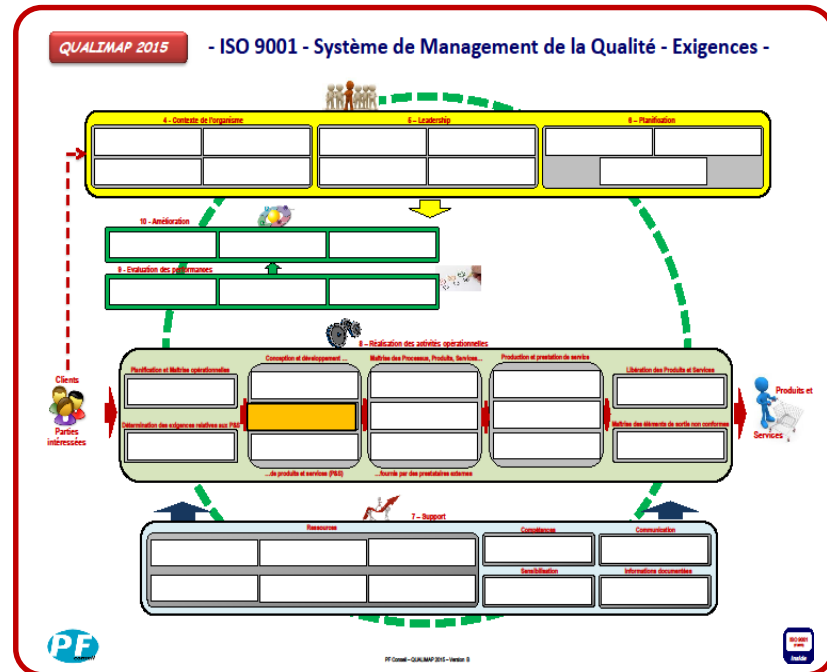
QUALIMAP 2015

- ISO 9001 - Système de Management de la Qualité - Exigences -

4 - Contexte de l'organisme

5 - Leadership

6 - Planification

10 - Amélioration

9 - Evaluation des performances

8 - Réalisation des activités opérationnelles

Planification et Maîtrise opérationnelles

Conception et développement ...

Maîtrise des Processus, Produits, Services...

Production et prestation de service

Libération des Produits et Services

Détermination des exigences relatives aux P&S

Maîtrise des éléments de sortie non conformes

...de produits et services (P&S)

...fournis par des prestataires externes

Clients

Parties intéressées

Produits et Services

7 – Support

Ressources

Compétences

Communication

Sensibilisation

Informations documentées

PF

PF Conseil – QUALIMAP 2015 – Version B

ISO 9001 inside